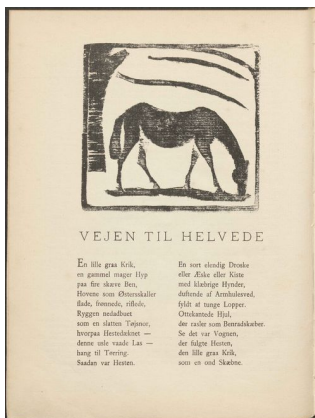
VEJEN TIL HELVEDE

En lille graa Krik,
en gammel mager Hyp
paa fire skæve Ben,
Hovene som Østersskaller
flade, fomnede, riflede,
Ryggen nedadbuet
som en slatten Tøjsnor,
hvorpaa Hestedeknet —
denne usle vaade Las —
hang til Tørring.
Saadan var Hesten.

En sort elendig Dronke
eller Æske eller Kiste
med klæbrige Hynder,
duftende af Armholesved,
fyldt af tunge Lopper.
Ottekantede Hjul,
der rasler som Benradsknker.
Se det var Vognen,
der fulgte Hesten,
den lille graa Krik,
som en ond Skæbne.